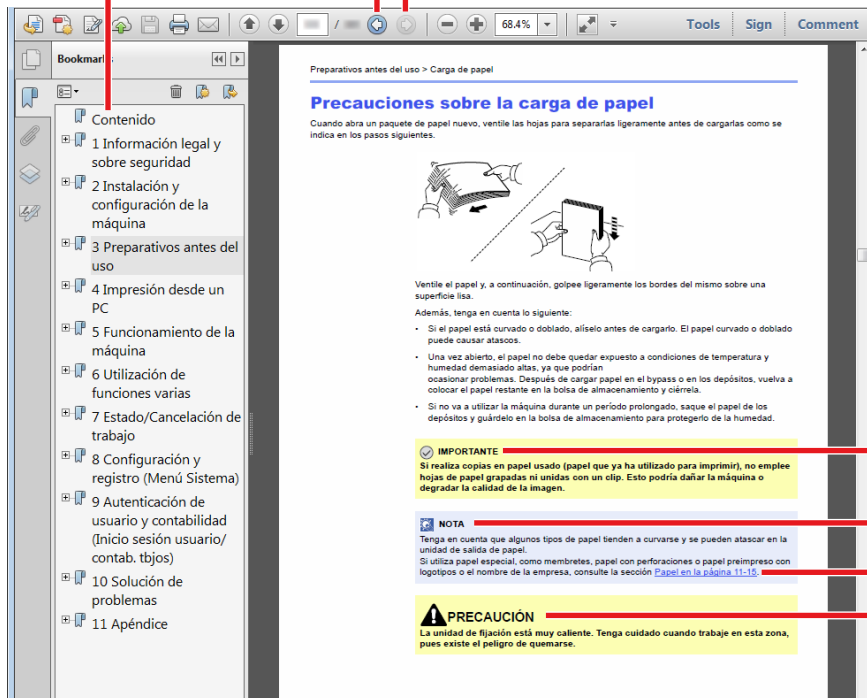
/ 68.4% Tools Sign Comment

Bookmarks

Contenido
1 Información legal y sobre seguridad
2 Instalación y configuración de la máquina
3 Preparativos antes del uso
4 Impresión desde un PC
5 Funcionamiento de la máquina
6 Utilización de funciones varias
7 Estado/Cancelación de trabajo
8 Configuración y registro (Menú Sistema)
9 Autenticación de usuario y contabilidad (Inicio sesión usuario/ contab. tbjos)
10 Solución de problemas
11 Apéndice

Preparativos antes del uso > Carga de papel

Precauciones sobre la carga de papel

Cuando abra un paquete de papel nuevo, ventile las hojas para separarlas ligeramente antes de cargarlas como se indica en los pasos siguientes.

Ventile el papel y, a continuación, golpee ligeramente los bordes del mismo sobre una superficie lisa.

Además, tenga en cuenta lo siguiente:

- Si el papel está curvado o doblado, alíselo antes de cargarlo. El papel curvado o doblado puede causar atascos.
- Una vez abierto, el papel no debe quedar expuesto a condiciones de temperatura y humedad demasiado altas, ya que podrían ocasionar problemas. Después de cargar papel en el bypass o en los depósitos, vuelva a colocar el papel restante en la bolsa de almacenamiento y ciérrela.
- Si no va a utilizar la máquina durante un período prolongado, saque el papel de los depósitos y guárdelo en la bolsa de almacenamiento para protegerlo de la humedad.

IMPORTANTE
Si realiza copias en papel usado (papel que ya ha utilizado para imprimir), no emplee hojas de papel grapadas ni unidas con un clip. Esto podría dañar la máquina o degradar la calidad de la imagen.

NOTA
Tenga en cuenta que algunos tipos de papel tienden a curvarse y se pueden atascar en la unidad de salida de papel.
Si utiliza papel especial, como membretes, papel con perforaciones o papel preimpreso con logotipos o el nombre de la empresa, consulte la sección Papel en la página 11-15.

PRECAUCIÓN
La unidad de fijación está muy caliente. Tenga cuidado cuando trabaje en esta zona, pues existe el peligro de quemarse.